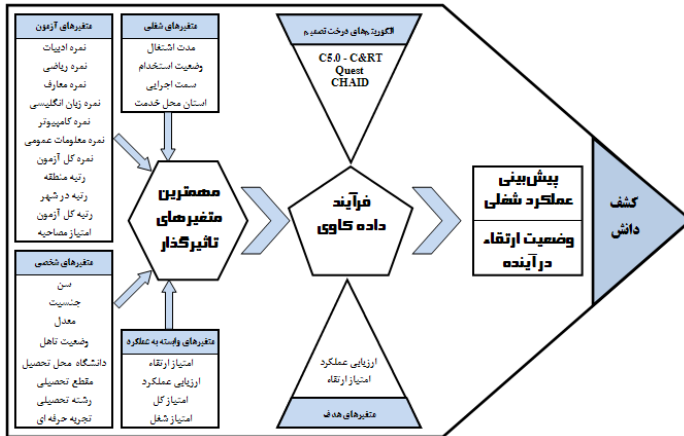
متغیرهای آزمون
نمره ادبیات
نمره ریاضی
نمره معارف
نمره زبان انگلیسی
نمره کامپیوتر
نمره معلومات عمومی
نمره کل آزمون
رتبه منطقه
رتبه در شهر
رتبه کل آزمون
امتیاز مصاحبه

متغیرهای شغلی
مدت اشتغال
وضعیت استخدام
سمت اجرایی
استان محل خدمت

متغیرهای شخصی
سن
جنسیت
معدل
وضعیت تاهل
دانشگاه محل تحصیل
مقطع تحصیلی
رشته تحصیلی
تجربه حرفه ای

متغیرهای وابسته به عملکرد
امتیاز ارتقاء
ارزیابی عملکرد
امتیاز کل
امتیاز شغل

مهمترین متغیرهای تاثیرگذار

الگوریتم‌های درخت تصمیم
C5.0 - C&RT
Quest
CHAID

فرآیند داده کاوی

ارزیابی عملکرد
امتیاز ارتقاء
متغیرهای هدف

پیش‌بینی عملکرد شغلی

وضعیت ارتقاء درآینده

کشف دانش